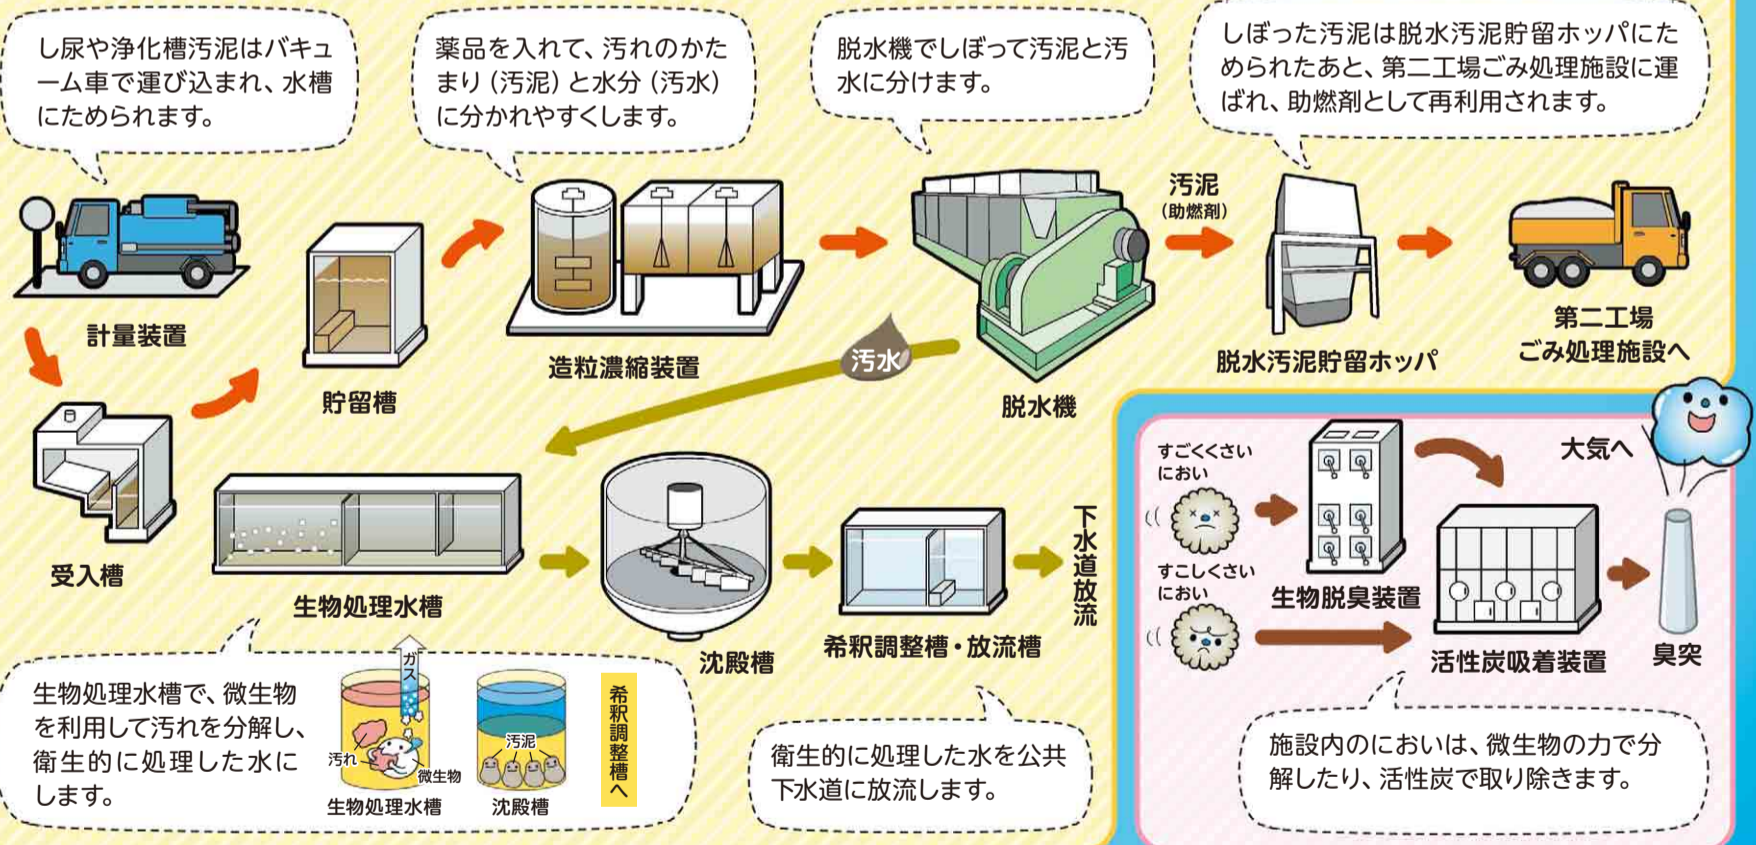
し尿や浄化槽汚泥はバキューム車で運び込まれ、水槽にためられます。

薬品を入れて、汚れのかたまり（汚泥）と水分（汚水）に分かれやすくします。

脱水機でしぼって汚泥と汚水に分けます。

しぼった汚泥は脱水汚泥貯留ホッパにためられたあと、第二工場ごみ処理施設に運ばれ、助燃剤として再利用されます。

計量装置

貯留槽

造粒濃縮装置

汚泥
（助燃剤）

脱水機

汚水

脱水汚泥貯留ホッパ

第二工場
ごみ処理施設へ

受入槽

生物処理水槽

沈殿槽

希釈調整槽・放流槽

下水道放流

すごくくさいにおい

すこしくさいにおい

生物脱臭装置

大気へ

活性炭吸着装置

臭突

生物処理水槽で、微生物を利用して汚れを分解し、衛生的に処理した水にします。

ガス

汚れ

微生物

汚泥

生物処理水槽

沈殿槽

希釈調整槽へ

衛生的に処理した水を公共下水道に放流します。

施設内のにおいは、微生物の力で分解したり、活性炭で取り除きます。